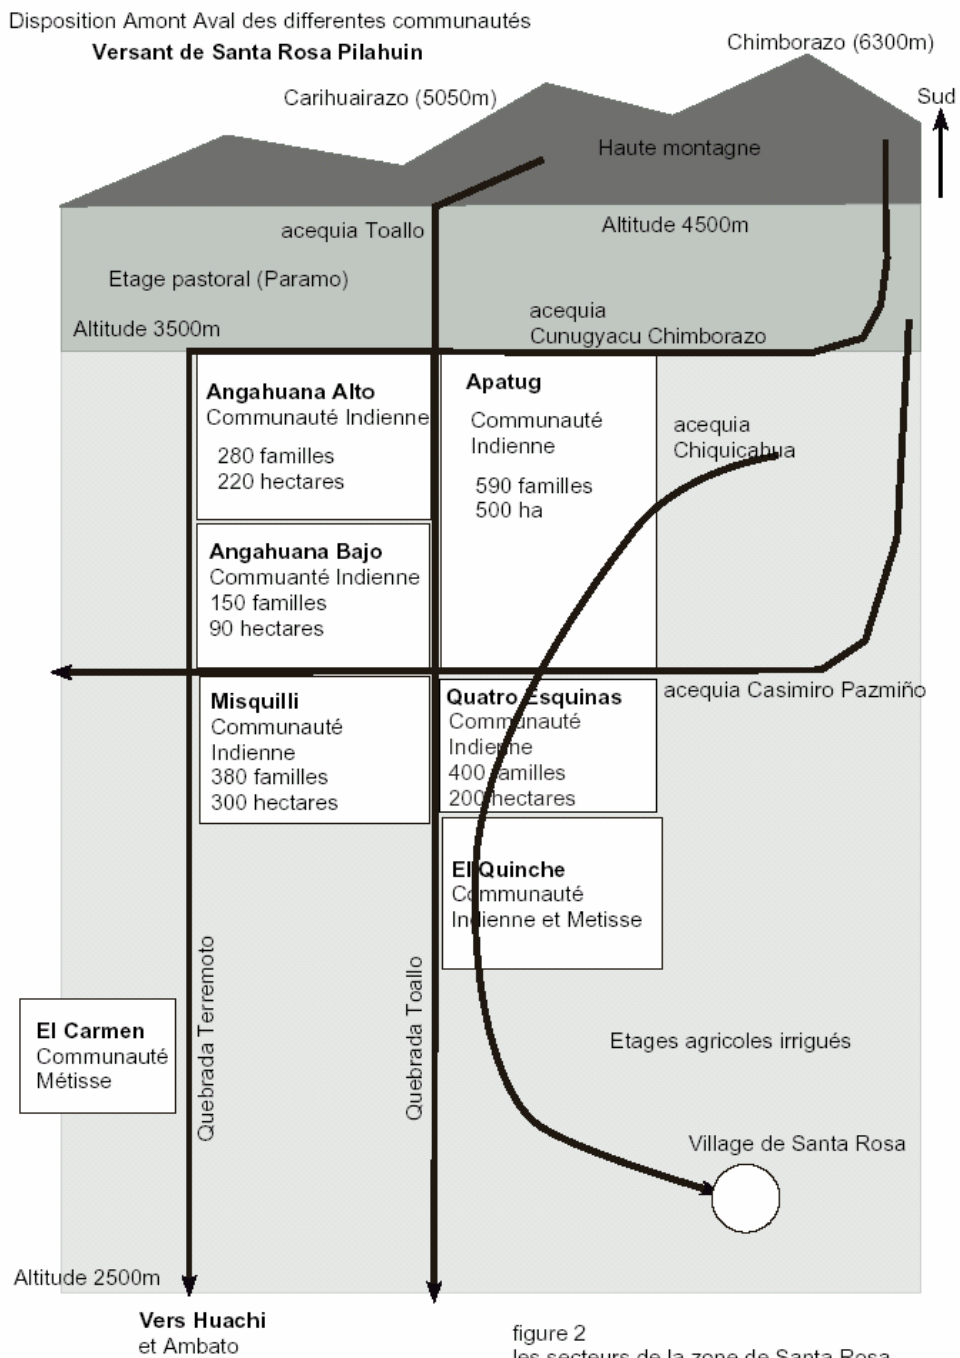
Disposition Amont Aval des differentes communautés
Versant de Santa Rosa Pilahuin

Chimborazo (6300m)

Carihuairazo (5050m)

Sud

Haute montagne

acequia Toallo

Altitude 4500m

Etage pastoral (Paramo)

acequia
Cunugyacu Chimborazo

Altitude 3500m

Angahuana Alto
Communauté Indienne
280 familles
220 hectares

Apatug
Communauté Indienne
590 familles
500 ha

acequia
Chiquicahua

Angahuana Bajo
Commuanté Indienne
150 familles
90 hectares

acequia Casimiro Pazmiño

Misquilli
Communauté Indienne
380 familles
300 hectares

Quatro Esquinas
Communauté Indienne
400 familles
200 hectares

El Quinche
Communauté
Indienne et Metisse

El Carmen
Communauté
Métisse

Quebrada Terremoto

Quebrada Toallo

Etages agricoles irrigués

Village de Santa Rosa

Altitude 2500m

Vers Huachi
et Ambato

figure 2
les secteurs de la zone de Santa Rosa